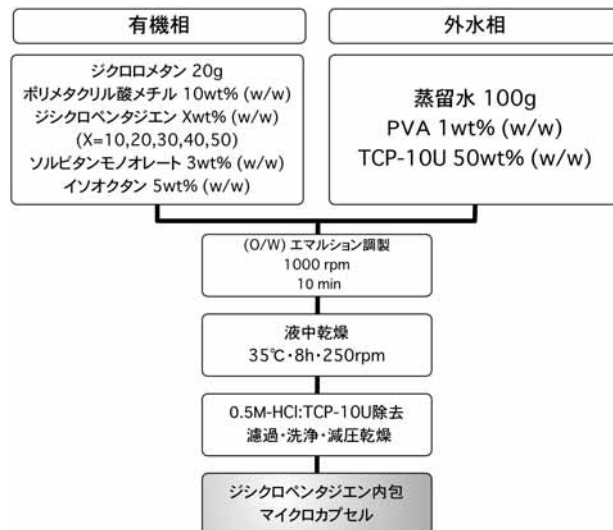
有機相

ジクロロメタン 20g
ポリメタクリル酸メチル 10wt% (w/w)
ジシクロペンタジエン Xwt% (w/w)
(X=10,20,30,40,50)
ソルビタンモノオレート 3wt% (w/w)
イソオクタン 5wt% (w/w)

外水相

蒸留水 100g
PVA 1wt% (w/w)
TCP-10U 50wt% (w/w)

(O/W) エマルション調製
1000 rpm
10 min

液中乾燥
35℃・8h・250rpm

0.5M-HCl:TCP-10U除去
濾過・洗浄・減圧乾燥

ジシクロペンタジエン内包
マイクロカプセル